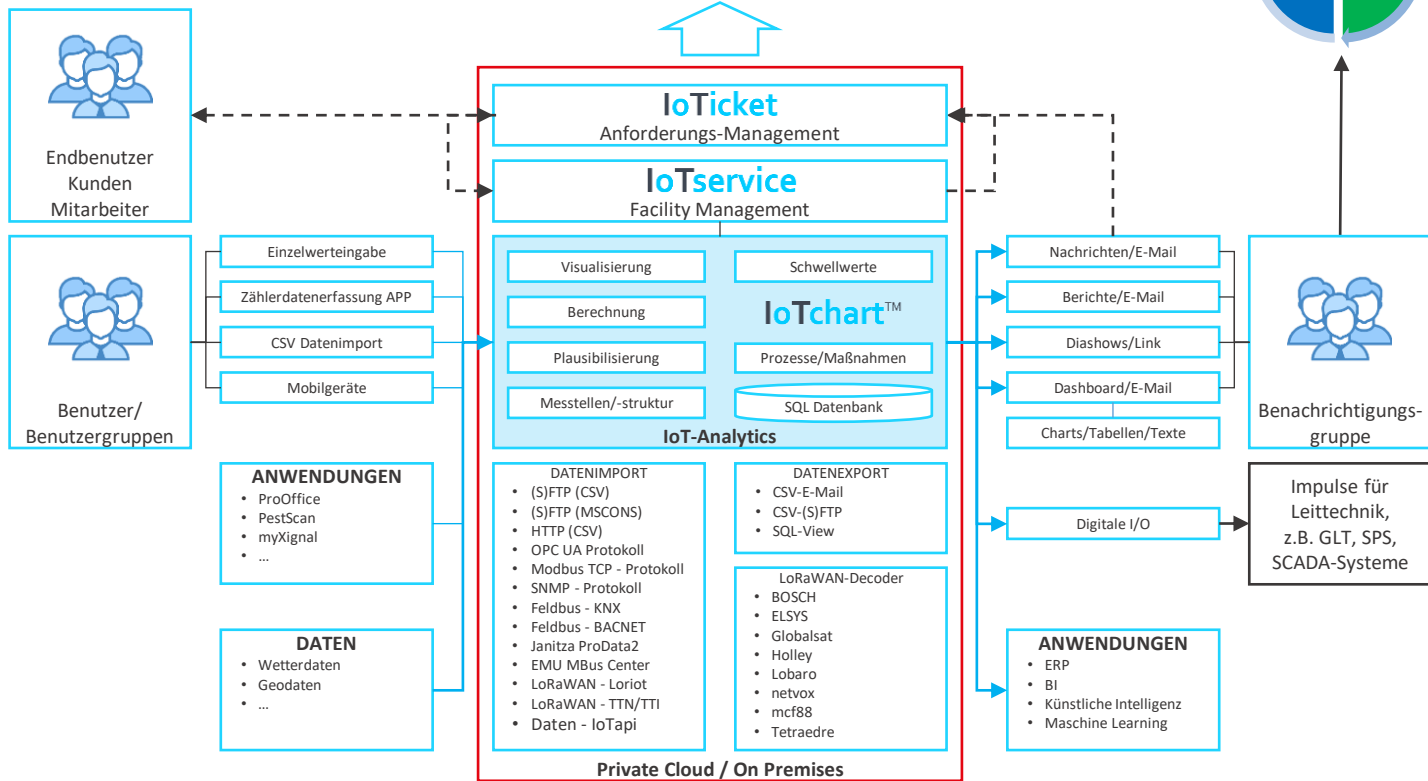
Endbenutzer
Kunden
Mitarbeiter

IoTicket
Anforderungs-Management

IoTservice
Facility Management

Benutzer/
Benutzergruppen

Einzelwerteingabe
Zählerdatenerfassung APP
CSV Datenimport
Mobilgeräte

Visualisierung
Schwellwerte
Berechnung
IoTchart™
Plausibilisierung
Prozesse/Maßnahmen
Messtellen/-struktur
SQL Datenbank
IoT-Analytics

Nachrichten/E-Mail
Berichte/E-Mail
Diashows/Link
Dashboard/E-Mail
Charts/Tabellen/Texte

Benachrichtigungs-
gruppe

ANWENDUNGEN
• ProOffice
• PestScan
• myXignal
• ...

DATENIMPORT
• (S)FTP (CSV)
• (S)FTP (MSCONS)
• HTTP (CSV)
• OPC UA Protokoll
• Modbus TCP - Protokoll
• SNMP - Protokoll
• Feldbus - KNX
• Feldbus - BACNET
• Janitza ProData2
• EMU MBus Center
• LoRaWAN - Loriot
• LoRaWAN - TTN/TTI
• Daten - IoTapi

DATENEXPORT
• CSV-E-Mail
• CSV-(S)FTP
• SQL-View

LoRaWAN-Decoder
• BOSCH
• ELSYS
• Globalsat
• Holley
• Lobaro
• netvox
• mcf88
• Tetraedre

Impulse für
Leittechnik,
z.B. GLT, SPS,
SCADA-Systeme

Digitale I/O

DATEN
• Wetterdaten
• Geodaten
• ...

ANWENDUNGEN
• ERP
• BI
• Künstliche Intelligenz
• Maschine Learning

Private Cloud / On Premises